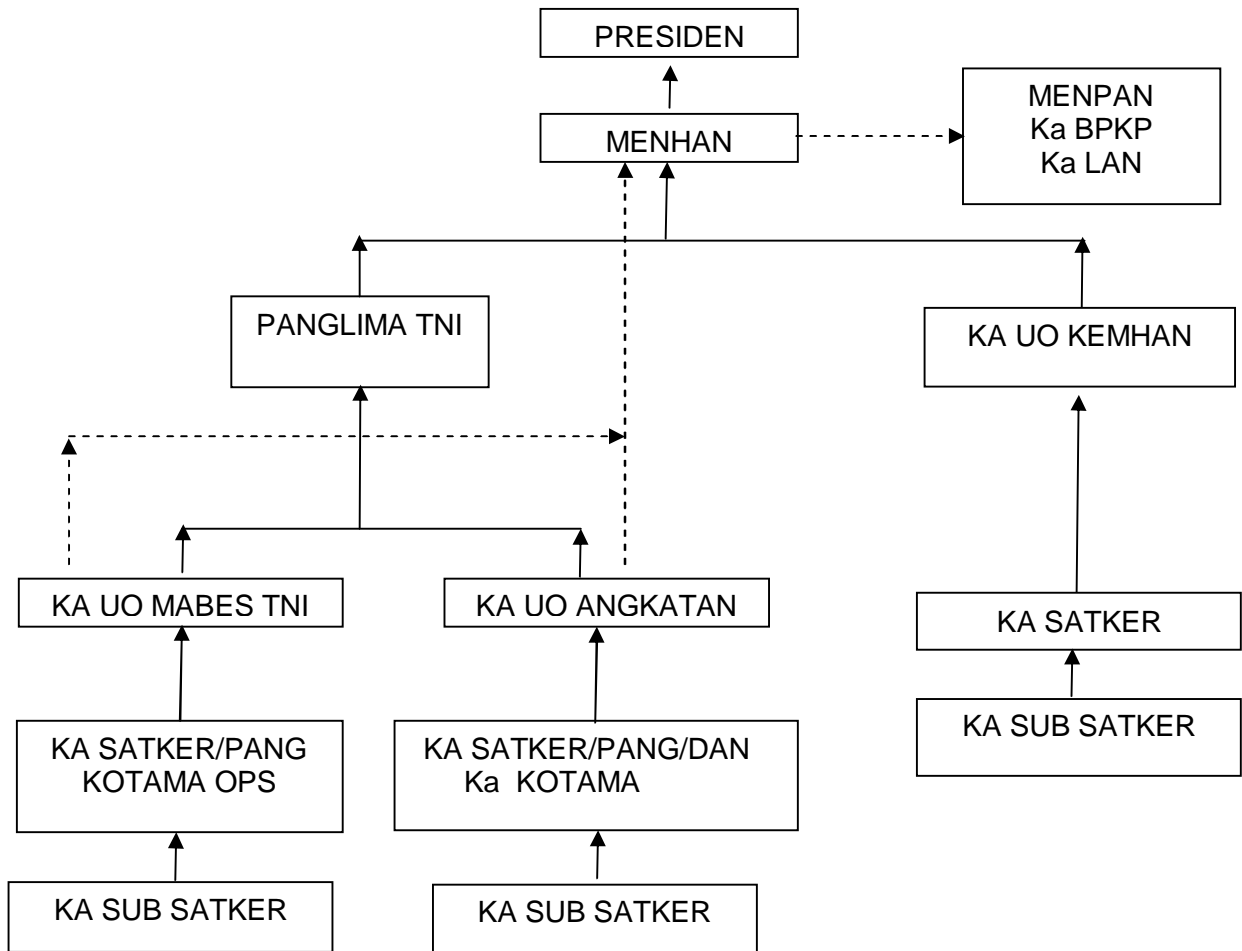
PRESIDEN

MENHAN

MENPAN
Ka BPKP
Ka LAN

PANGLIMA TNI

KA UO KEMHAN

KA UO MABES TNI

KA UO ANGKATAN

KA SATKER

KA SATKER/PANG KOTAMA OPS

KA SATKER/PANG/DAN Ka KOTAMA

KA SUB SATKER

KA SUB SATKER

KA SUB SATKER